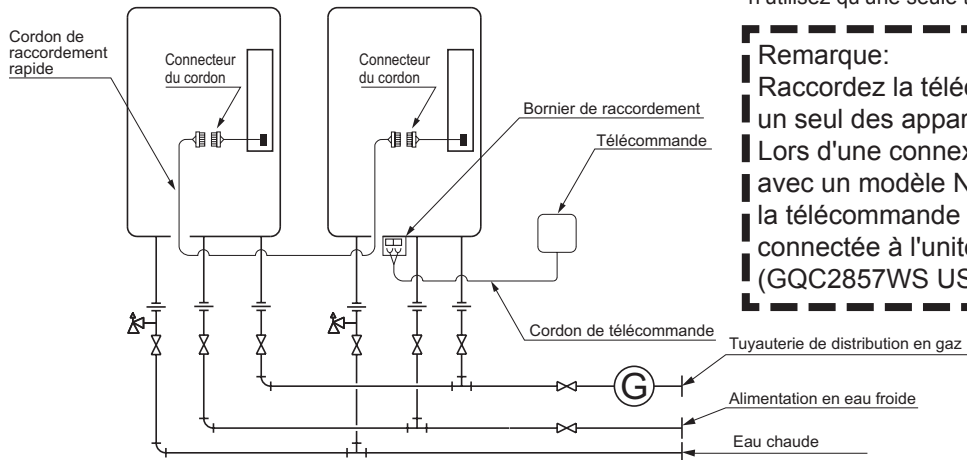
n'utilisez qu'une seule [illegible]

Cordon de raccordement rapide

Connecteur du cordon

Connecteur du cordon

Bornier de raccordement

Télécommande

Remarque:
Raccordez la téléc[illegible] un seul des appar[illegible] Lors d'une connex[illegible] avec un modèle N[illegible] la télécommande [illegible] connectée à l'unit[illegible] (GQC2857WS US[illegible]

Cordon de télécommande

G

Tuyauterie de distribution en gaz

Alimentation en eau froide

Eau chaude